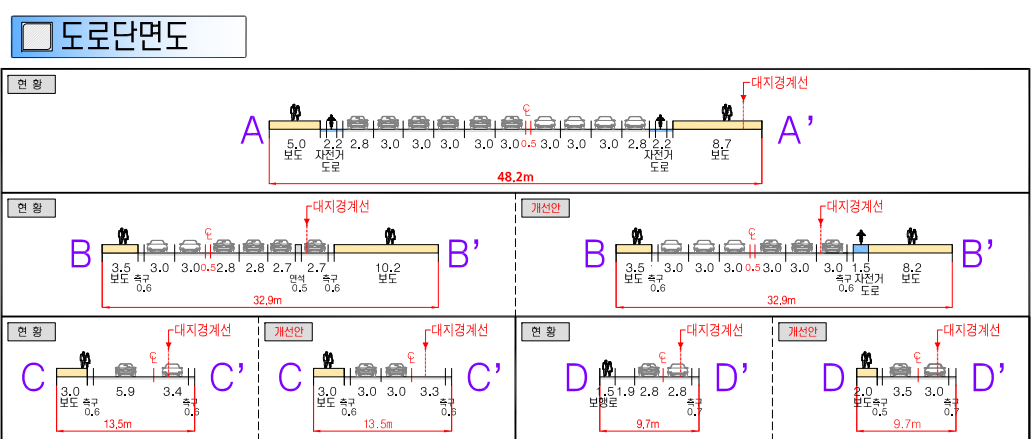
도로단면도

현 황

대지경계선

A

A'

℄

5.0
보도

2.2
자전거
도로

2.8

3.0

3.0

3.0

3.0

0.5

3.0

3.0

2.8

2.2
자전거
도로

8.7
보도

48.2m

현 황

대지경계선

B

B'

℄

3.5
보도

측구
0.6

3.0

3.0

0.5

2.8

2.8

2.7

면석
0.5

2.7

측구
0.6

10.2
보도

32.9m

개선안

대지경계선

B

B'

℄

3.5
보도

측구
0.6

3.0

3.0

3.0

0.5

3.0

3.0

3.0

측구
0.6

1.5
자전거
도로

8.2
보도

32.9m

현 황

대지경계선

C

C'

℄

3.0
보도

측구
0.6

5.9

3.4

측구
0.6

13.5m

개선안

대지경계선

C

C'

℄

3.0
보도

측구
0.6

3.0

3.0

3.3

측구
0.6

13.5m

현 황

대지경계선

D

D'

℄

1.5
보행로

1.9

2.8

2.8

측구
0.7

9.7m

개선안

대지경계선

D

D'

℄

2.0
보도

측구
0.5

3.5

3.0

측구
0.7

9.7m